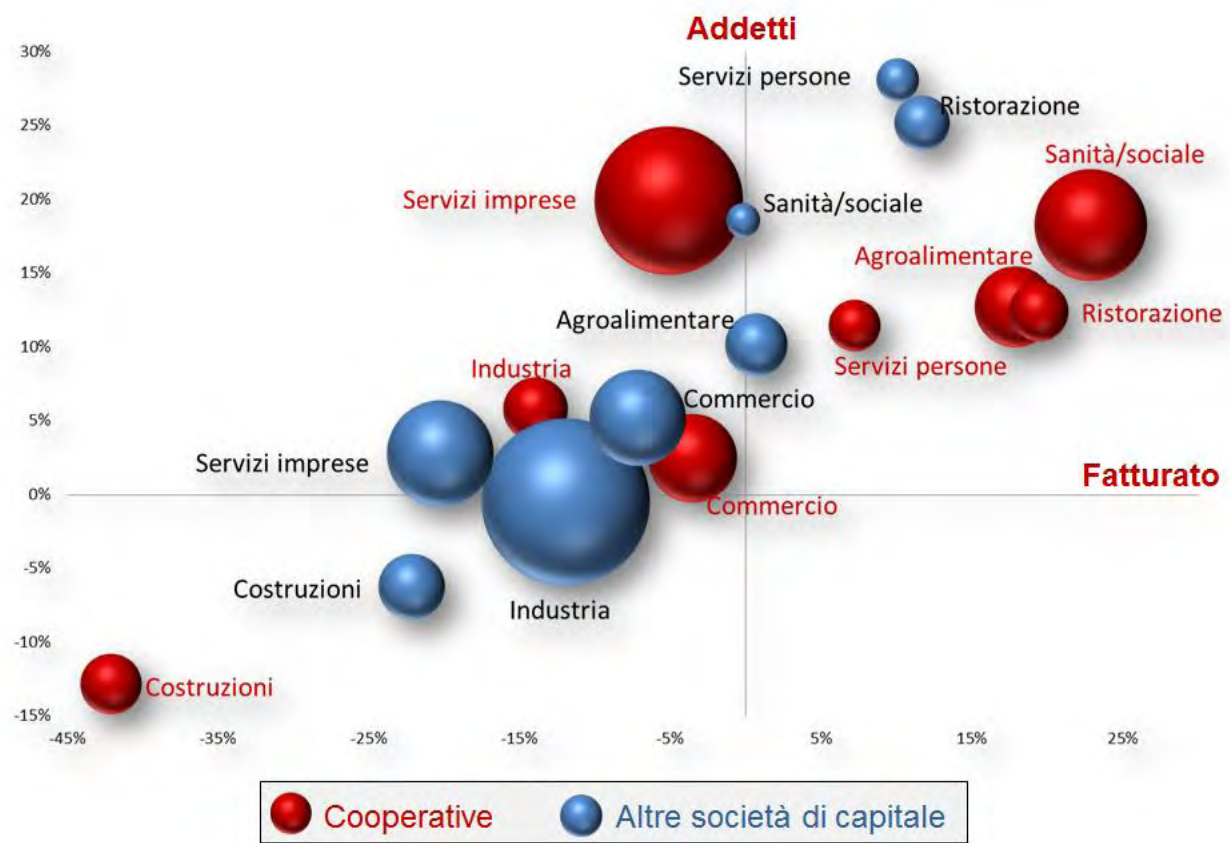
Addetti

30%
25%
20%
15%
10%
5%
0%
-5%
-10%
-15%

Servizi persone
Ristorazione
Sanità/sociale
Servizi imprese
Sanità/sociale
Agroalimentare
Agroalimentare
Ristorazione
Industria
Servizi persone
Commercio
Servizi imprese
Fatturato
Commercio
Costruzioni
Industria
Costruzioni

-45%
-35%
-25%
-15%
-5%
5%
15%
25%

Cooperative
Altre società di capitale